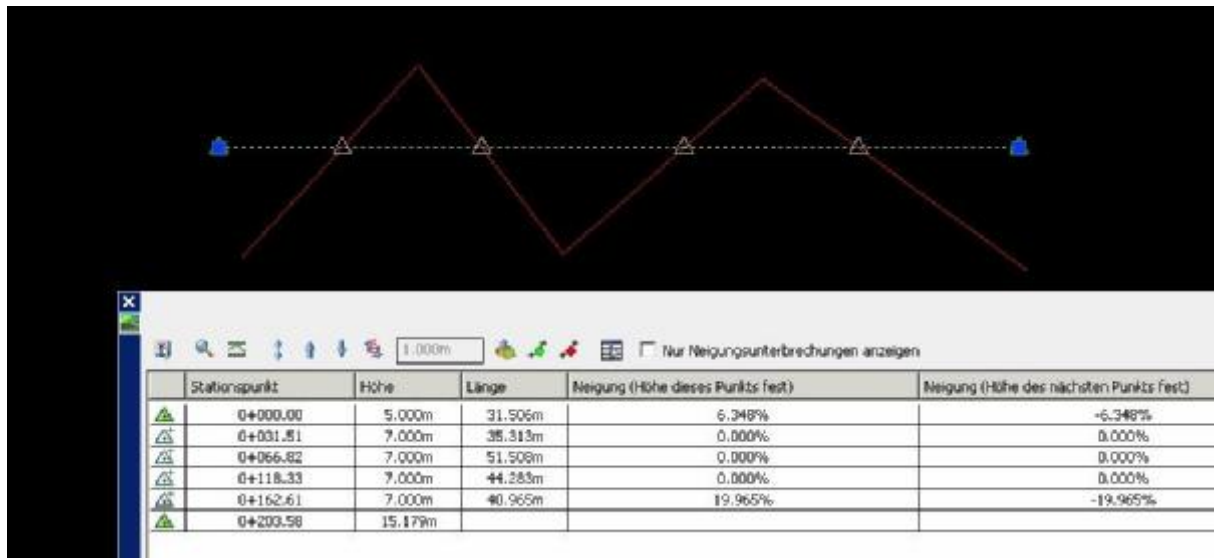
1.000m Nur Neigungsunterbrechungen anzeigen

| | Stationspunkt | Höhe | Länge | Neigung (Höhe dieses Punkts fest) | Neigung (Höhe des nächsten Punkts fest) |
|---|---|---|---|---|---|
| | 0+000.00 | 5.000m | 31.506m | 6.348% | -6.348% |
| | 0+031.81 | 7.000m | 35.313m | 0.000% | 0.000% |
| | 0+066.82 | 7.000m | 51.508m | 0.000% | 0.000% |
| | 0+118.33 | 7.000m | 44.283m | 0.000% | 0.000% |
| | 0+162.61 | 7.000m | 40.965m | 19.965% | -19.965% |
| | 0+203.58 | 15.179m | | | |